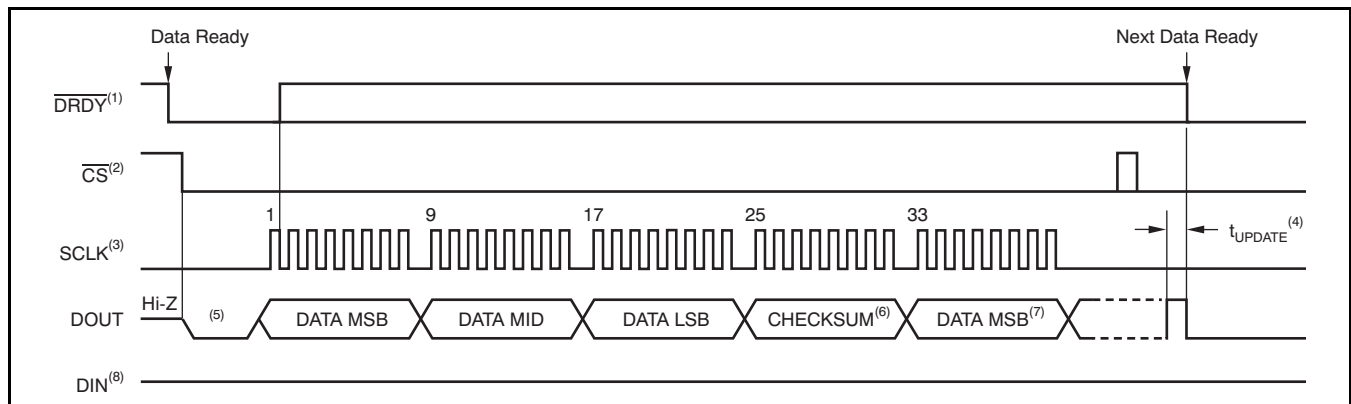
Data Ready

Next Data Ready

$\overline{DRDY}^{(1)}$

$\overline{CS}^{(2)}$

1 9 17 25 33

SCLK$^{(3)}$

$t_{UPDATE}^{(4)}$

Hi-Z

DOUT

(5)

DATA MSB

DATA MID

DATA LSB

CHECKSUM$^{(6)}$

DATA MSB$^{(7)}$

DIN$^{(8)}$